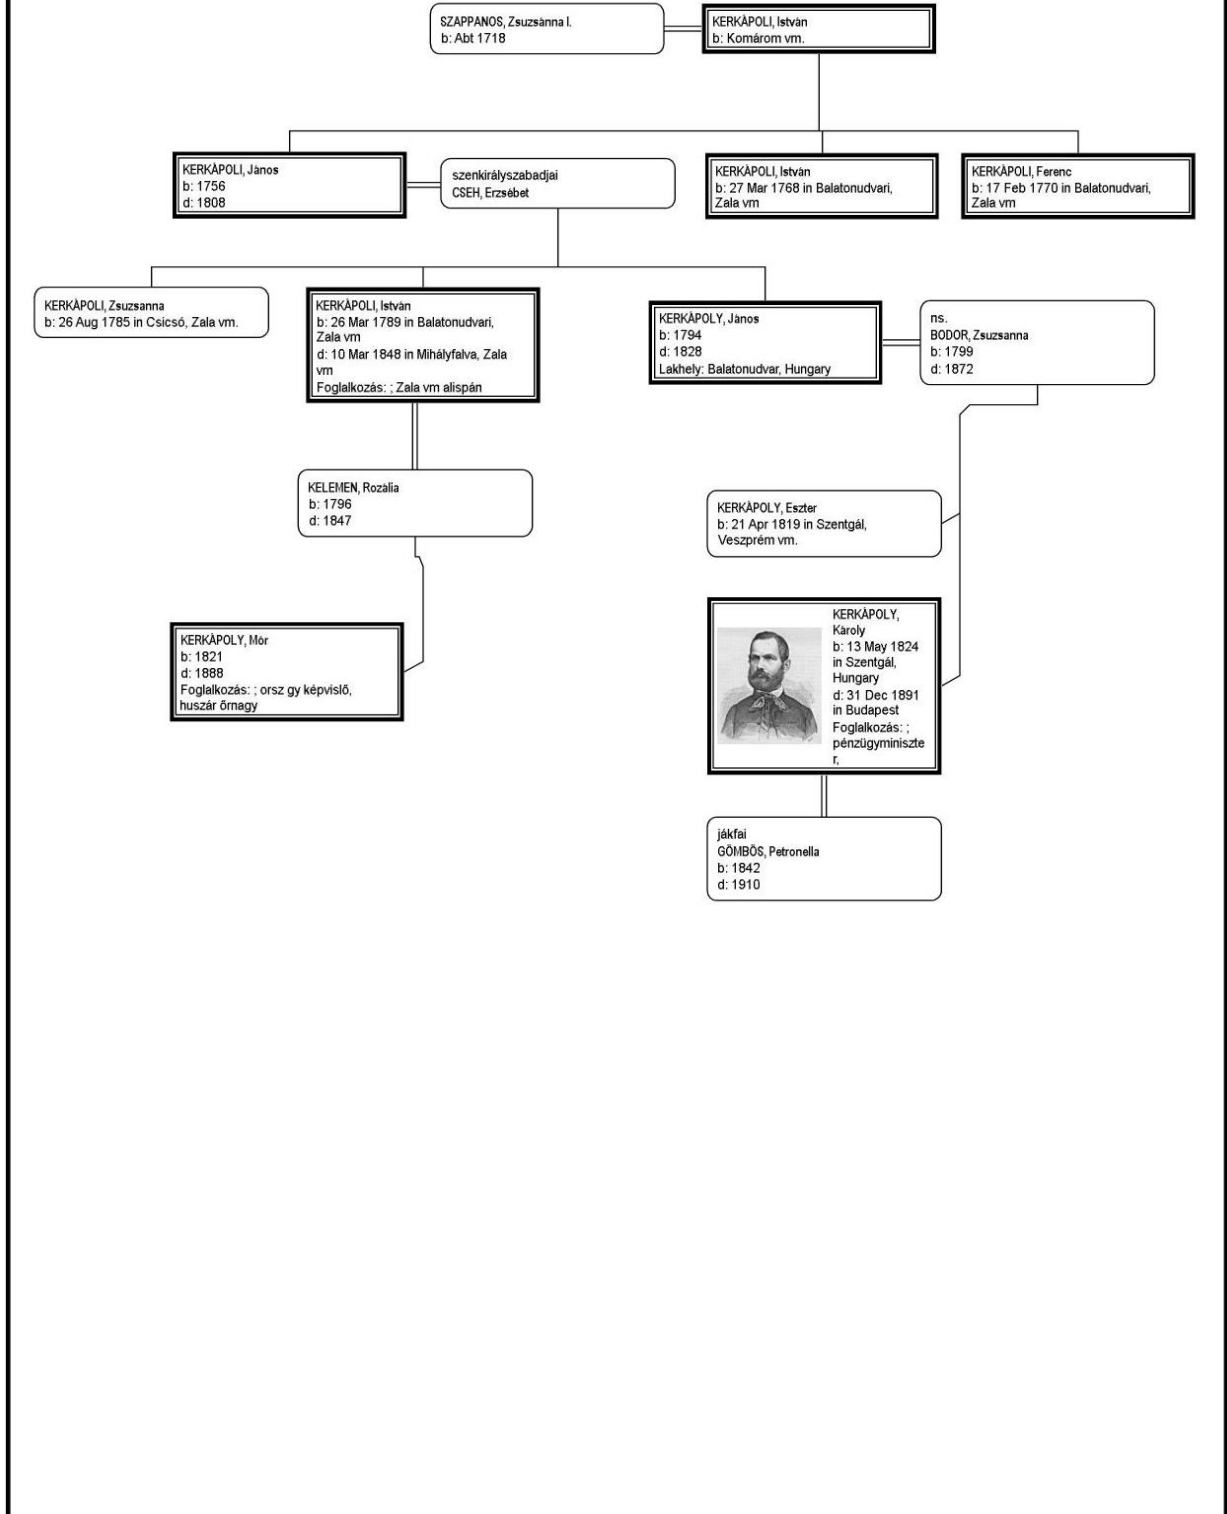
SZAPPANOS, Zsuzsánna I.
b: Abt 1718

KERKÁPOLI, István
b: Komárom vm.

KERKÁPOLI, János
b: 1756
d: 1808

szenkirályszabadjai
CSEH, Erzsébet

KERKÁPOLI, István
b: 27 Mar 1768 in Balatonudvari, Zala vm

KERKÁPOLI, Ferenc
b: 17 Feb 1770 in Balatonudvari, Zala vm

KERKÁPOLI, Zsuzsanna
b: 26 Aug 1785 in Csicsó, Zala vm.

KERKÁPOLI, István
b: 26 Mar 1789 in Balatonudvari, Zala vm
d: 10 Mar 1848 in Mihályfalva, Zala vm
Foglalkozás: ; Zala vm alispán

KERKÁPOLY, János
b: 1794
d: 1828
Lakhely: Balatonudvar, Hungary

ns.
BODOR, Zsuzsanna
b: 1799
d: 1872

KELEMEN, Rozália
b: 1796
d: 1847

KERKÁPOLY, Eszter
b: 21 Apr 1819 in Szentgál, Veszprém vm.

KERKÁPOLY, Mór
b: 1821
d: 1888
Foglalkozás: ; orsz gy képvislő, huszár őrnagy

KERKÁPOLY, Károly
b: 13 May 1824 in Szentgál, Hungary
d: 31 Dec 1891 in Budapest
Foglalkozás: ; pénzügyminiszter,

jákfai
GÖMBÖS, Petronella
b: 1842
d: 1910